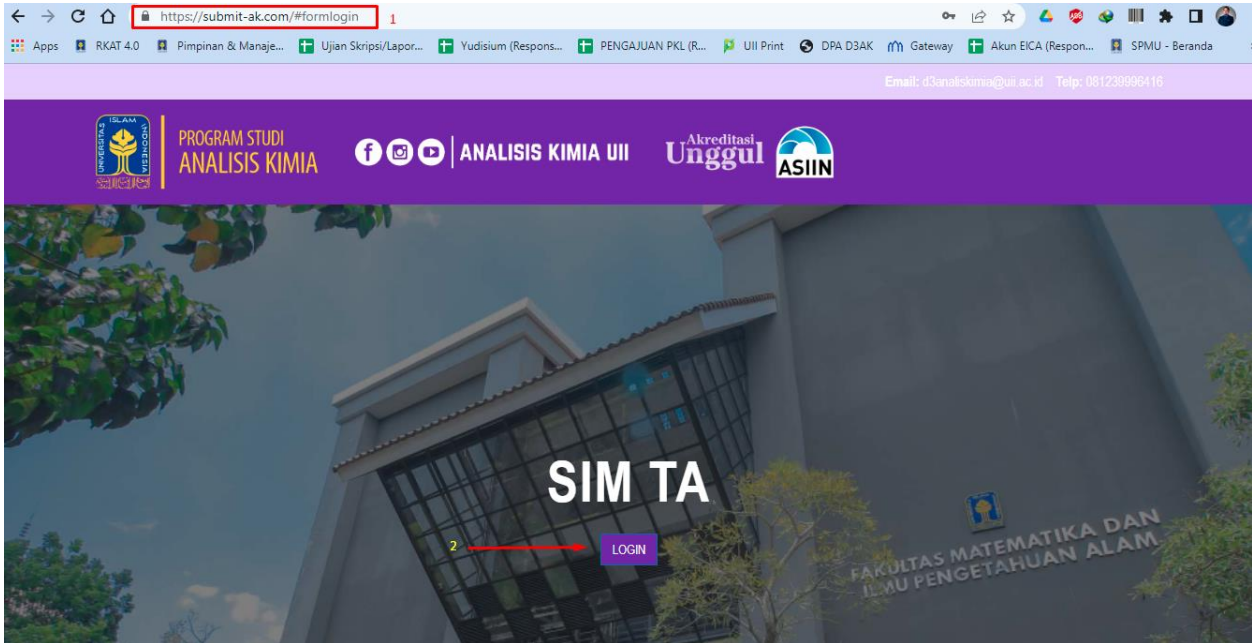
https://submit-ak.com/#formlogin 1

Apps RKAT 4.0 Pimpinan & Manaje... Ujian Skripsi/Lapor... Yudisium (Respons... PENGAJUAN PKL (R... UII Print DPA D3AK Gateway Akun EICA (Respon... SPMU - Beranda

Email: d3analiskimia@uii.ac.id Telp: 081239996416

ISLAM UNIVERSITAS INDONESIA

PROGRAM STUDI ANALISIS KIMIA

ANALISIS KIMIA UII

Akreditasi Unggul ASIIN

SIM TA

2

LOGIN

FAKULTAS MATEMATIKA DAN ILMU PENGETAHUAN ALAM